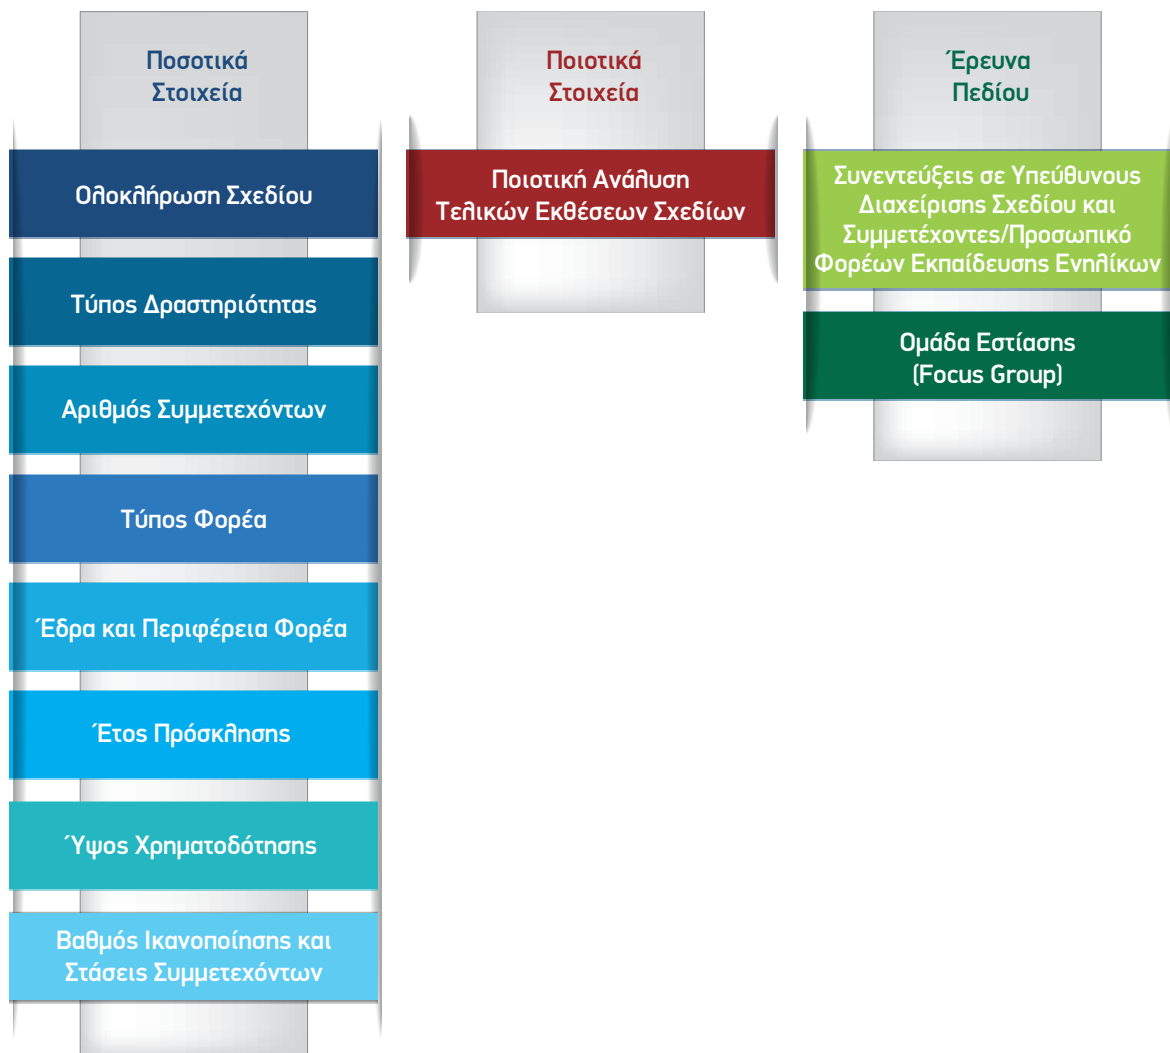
Ποσοτικά Στοιχεία

Ολοκλήρωση Σχεδίου

Τύπος Δραστηριότητας

Αριθμός Συμμετεχόντων

Τύπος Φορέα

Έδρα και Περιφέρεια Φορέα

Έτος Πρόσκλησης

Ύψος Χρηματοδότησης

Βαθμός Ικανοποίησης και Στάσεις Συμμετεχόντων

Ποιοτικά Στοιχεία

Ποιοτική Ανάλυση Τελικών Εκθέσεων Σχεδίων

Έρευνα Πεδίου

Συνεντεύξεις σε Υπεύθυνους Διαχείρισης Σχεδίου και Συμμετέχοντες/Προσωπικό Φορέων Εκπαίδευσης Ενηλίκων

Ομάδα Εστίασης (Focus Group)